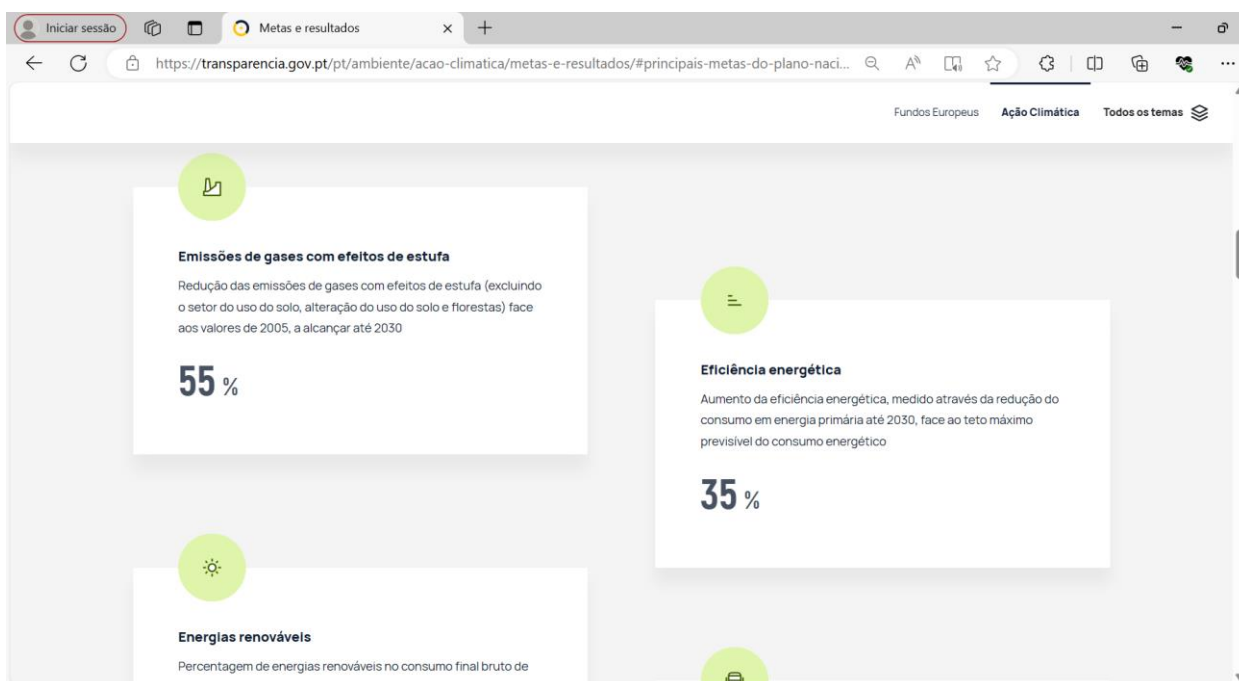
Iniciar sessão

Metas e resultados

https://transparencia.gov.pt/pt/ambiente/acao-climatica/metas-e-resultados/#principais-metas-do-plano-naci...

Fundos Europeus Ação Climática Todos os temas

Emissões de gases com efeitos de estufa

Redução das emissões de gases com efeitos de estufa (excluindo o setor do uso do solo, alteração do uso do solo e florestas) face aos valores de 2005, a alcançar até 2030

55 %

Eficiência energética

Aumento da eficiência energética, medido através da redução do consumo em energia primária até 2030, face ao teto máximo previsível do consumo energético

35 %

Energias renováveis

Percentagem de energias renováveis no consumo final bruto de